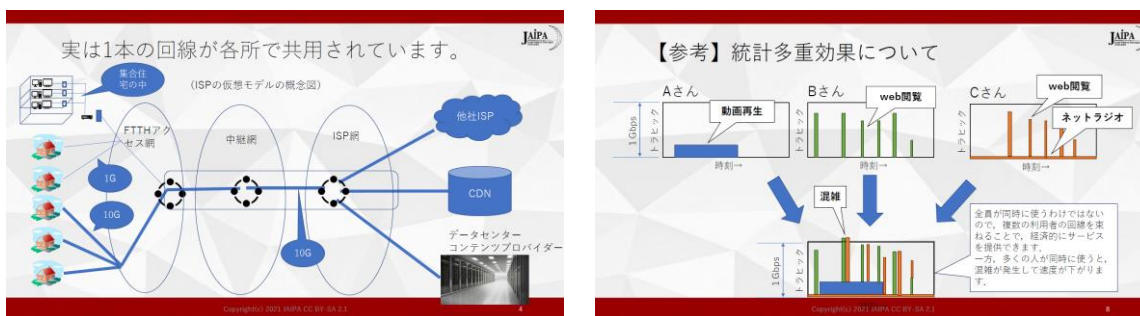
実は1本の回線が各所で共用されています。

JAIPA

集合住宅の中

(ISPの仮想モデルの概念図)

FTTHアクセス網

中継網

ISP網

他社ISP

1G

10G

CDN

データセンター
コンテンツプロバイダー

10G

Copyright(c) 2021 JAIPA CC BY-SA 2.1

4

【参考】統計多重効果について

JAIPA

Aさん

動画再生

1Gbps

トラヒック

時刻→

Bさん

web閲覧

トラヒック

時刻→

Cさん

web閲覧

ネットラジオ

トラヒック

時刻→

混雑

1Gbps

トラヒック

全員が同時に使うわけではないので、複数の利用者の回線を束ねることで、経済的にサービスを提供できます。
一方、多くの人が同時に使うと、混雑が発生して速度が下がります。

Copyright(c) 2021 JAIPA CC BY-SA 2.1

8